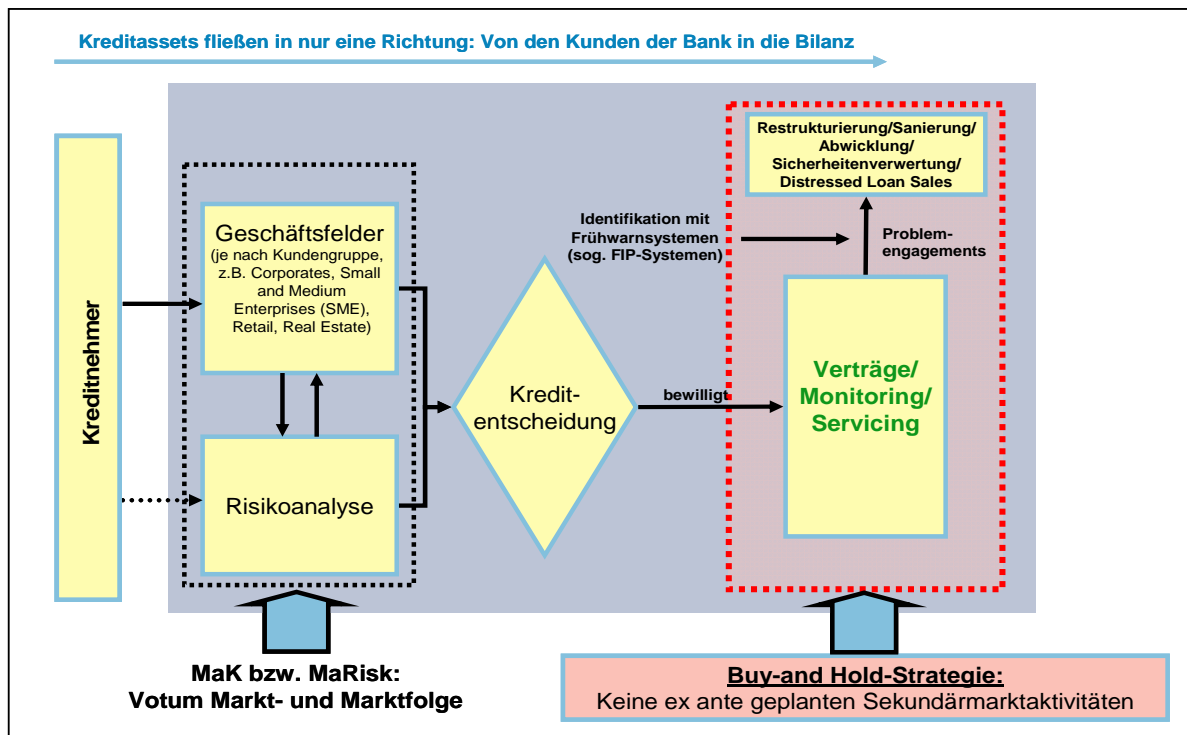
Kreditassets fließen in nur eine Richtung: Von den Kunden der Bank in die Bilanz

Kreditnehmer

Geschäftsfelder (je nach Kundengruppe, z.B. Corporates, Small and Medium Enterprises (SME), Retail, Real Estate)

Risikoanalyse

Kredit-entscheidung

Identifikation mit Frühwarnsystemen (sog. FIP-Systemen)

Restrukturierung/Sanierung/ Abwicklung/ Sicherheitenverwertung/ Distressed Loan Sales

Problem-engagements

bewilligt

Verträge/ Monitoring/ Servicing

MaK bzw. MaRisk: Votum Markt- und Marktfolge

Buy-and Hold-Strategie:
Keine ex ante geplanten Sekundärmarktaktivitäten